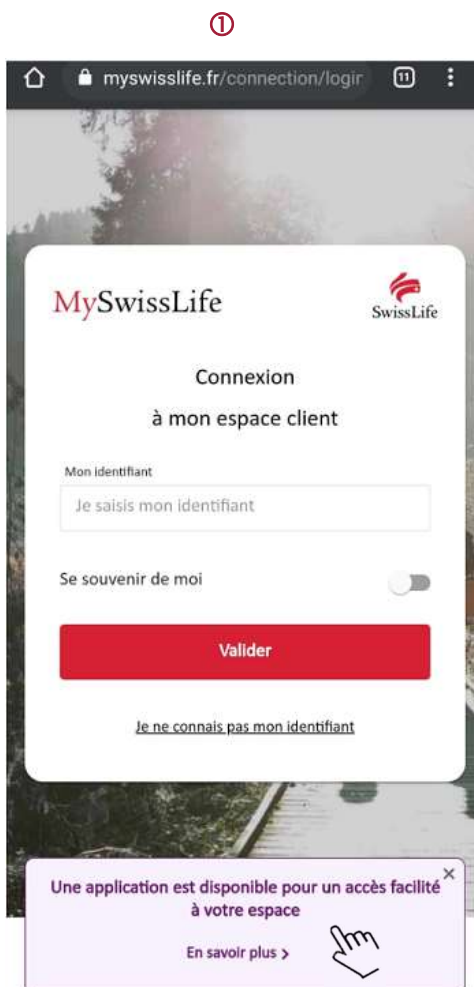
①

myswisslife.fr/connection/logir

11

MySwissLife

SwissLife

Connexion
à mon espace client

Mon identifiant

Je saisis mon identifiant

Se souvenir de moi

Valider

Je ne connais pas mon identifiant

Une application est disponible pour un accès facilité à votre espace

En savoir plus >

×